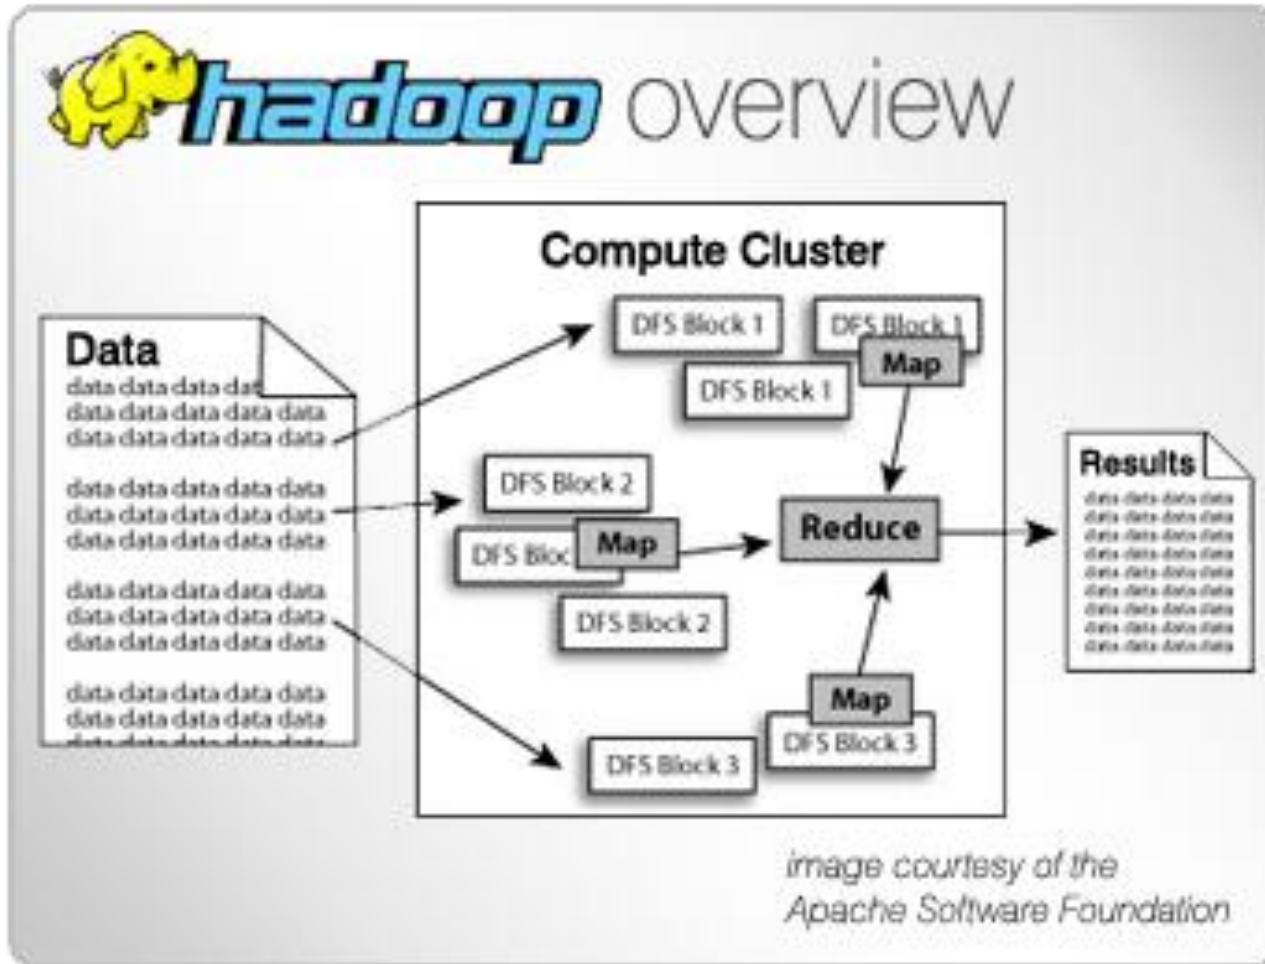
hadoop overview

Compute Cluster

Data
data data data dat
data data data data data
data data data data data

data data data data data
data data data data data
data data data data data

data data data data data
data data data data data
data data data data data

data data data data data
data data data data data
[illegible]

DFS Block 1
DFS Block 1
Map
DFS Block 1

DFS Block 2
DFS Bloc
Map
DFS Block 2

Reduce

Map
DFS Block 3
DFS Block 3

Results
data data data data
data data data data
data data data data
data data data data
data data data data
data data data data
data data data data
data data data data
data data data data

image courtesy of the Apache Software Foundation